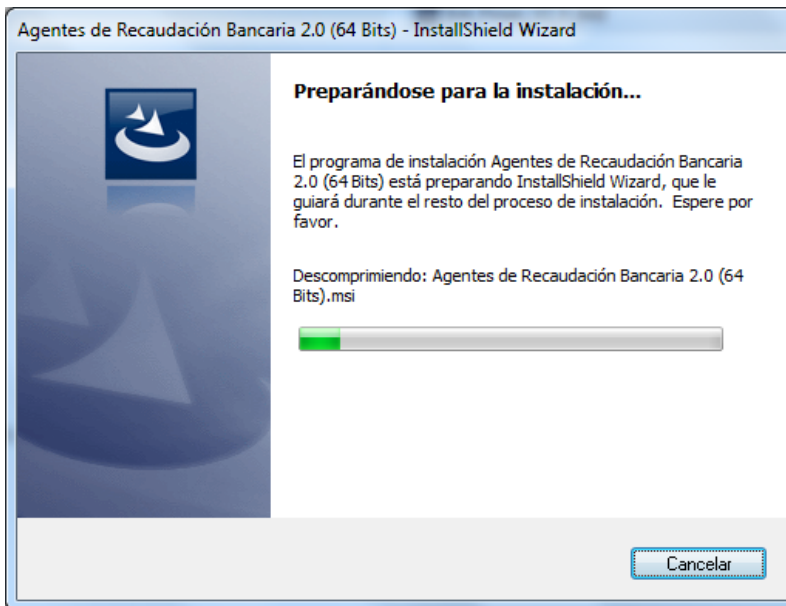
Agentes de Recaudación Bancaria 2.0 (64 Bits) - InstallShield Wizard

Preparándose para la instalación...

El programa de instalación Agentes de Recaudación Bancaria 2.0 (64 Bits) está preparando InstallShield Wizard, que le guiará durante el resto del proceso de instalación. Espere por favor.

Descomprimiendo: Agentes de Recaudación Bancaria 2.0 (64 Bits).msi

Cancelar